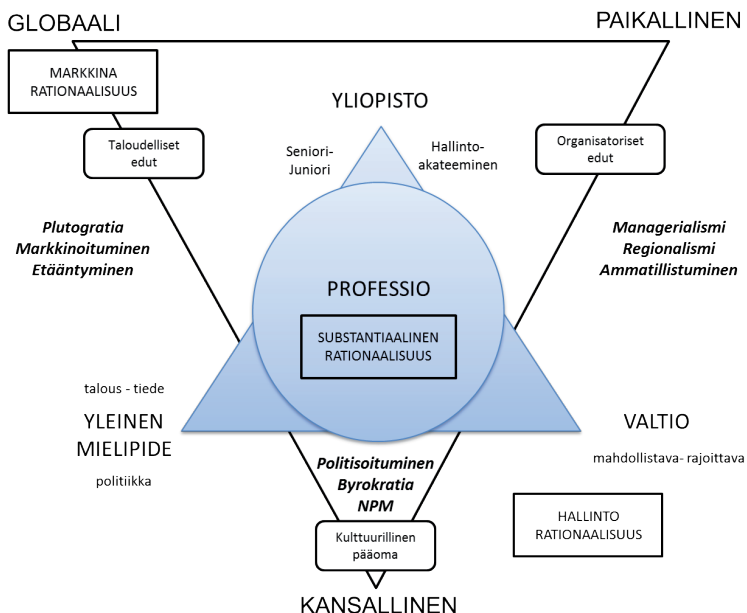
GLOBAALI

PAIKALLINEN

MARKKINA RATIONAALISUUS

YLIOPISTO

Taloudelliset edut

Seniori-Juniori

Hallinto-akateeminen

Organisatoriset edut

*Plutogratia*
*Markkinoituminen*
*Etääntyminen*

*Managerialismi*
*Regionalismi*
*Ammatillistuminen*

PROFESSIO

SUBSTANTIAALINEN RATIONAALISUUS

talous - tiede

YLEINEN MIELIPIDE

politiikka

VALTIO

mahdollistava- rajoittava

*Politisoituminen*
*Byrokratia*
*NPM*

HALLINTO RATIONAALISUUS

Kulttuurillinen pääoma

KANSALLINEN